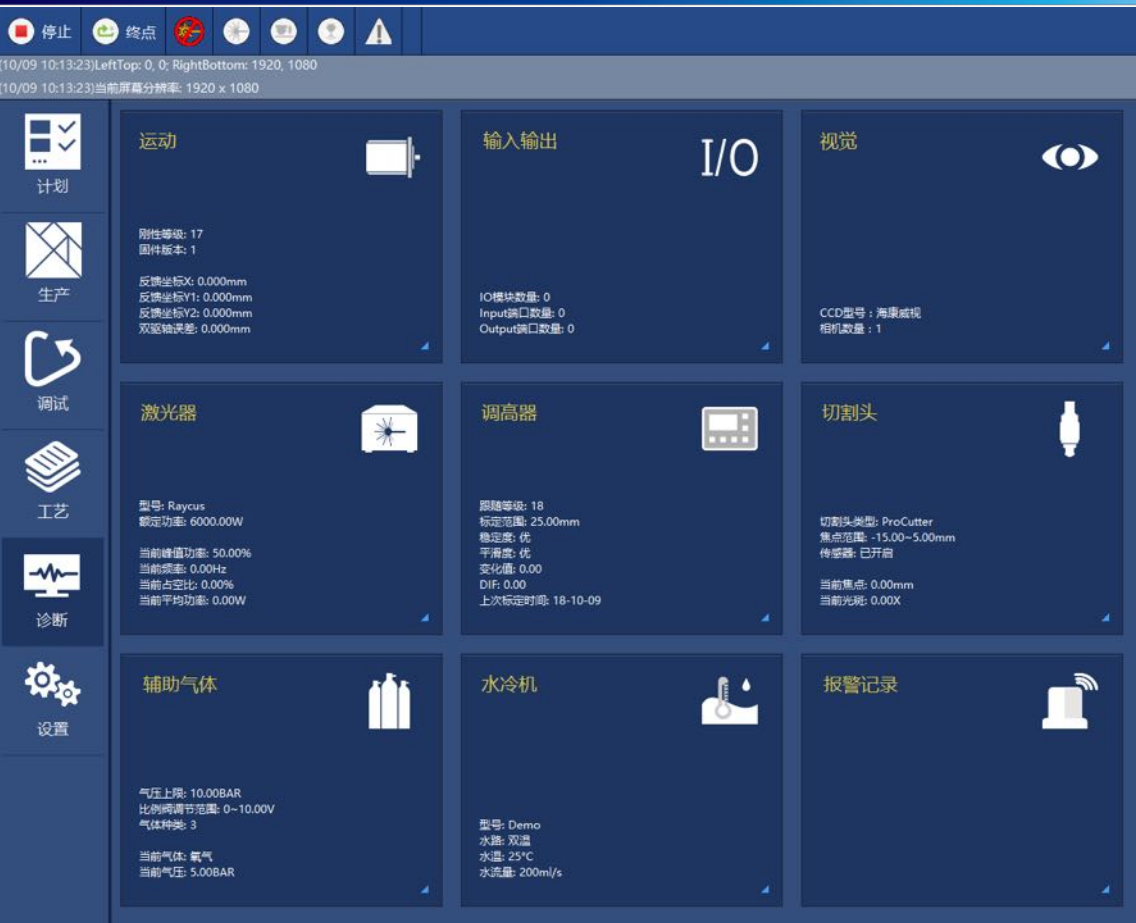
停止 终点

(10/09 10:13:23)LeftTop: 0, 0; RightBottom: 1920, 1080
(10/09 10:13:23)当前屏幕分辨率: 1920 x 1080

计划
生产
调试
工艺
诊断
设置

运动

刚性等级: 17
固件版本: 1

反馈坐标X: 0.000mm
反馈坐标Y1: 0.000mm
反馈坐标Y2: 0.000mm
双驱轴误差: 0.000mm

输入输出
I/O

IO模块数量: 0
Input端口数量: 0
Output端口数量: 0

视觉

CCD型号：海康威视
相机数量：1

激光器

型号: Raycus
额定功率: 6000.00W

当前峰值功率: 50.00%
当前频率: 0.00Hz
当前占空比: 0.00%
当前平均功率: 0.00W

调高器

跟随等级: 18
标定范围: 25.00mm
稳定度: 优
平滑度: 优
变化值: 0.00
DIF: 0.00
上次标定时间: 18-10-09

切割头

切割头类型: ProCutter
焦点范围: -15.00~5.00mm
传感器: 已开启

当前焦点: 0.00mm
当前光斑: 0.00X

辅助气体

气压上限: 10.00BAR
比例阀调节范围: 0~10.00V
气体种类: 3

当前气体: 氧气
当前气压: 5.00BAR

水冷机

型号: Demo
水路: 双温
水温: 25°C
水流量: 200ml/s

报警记录